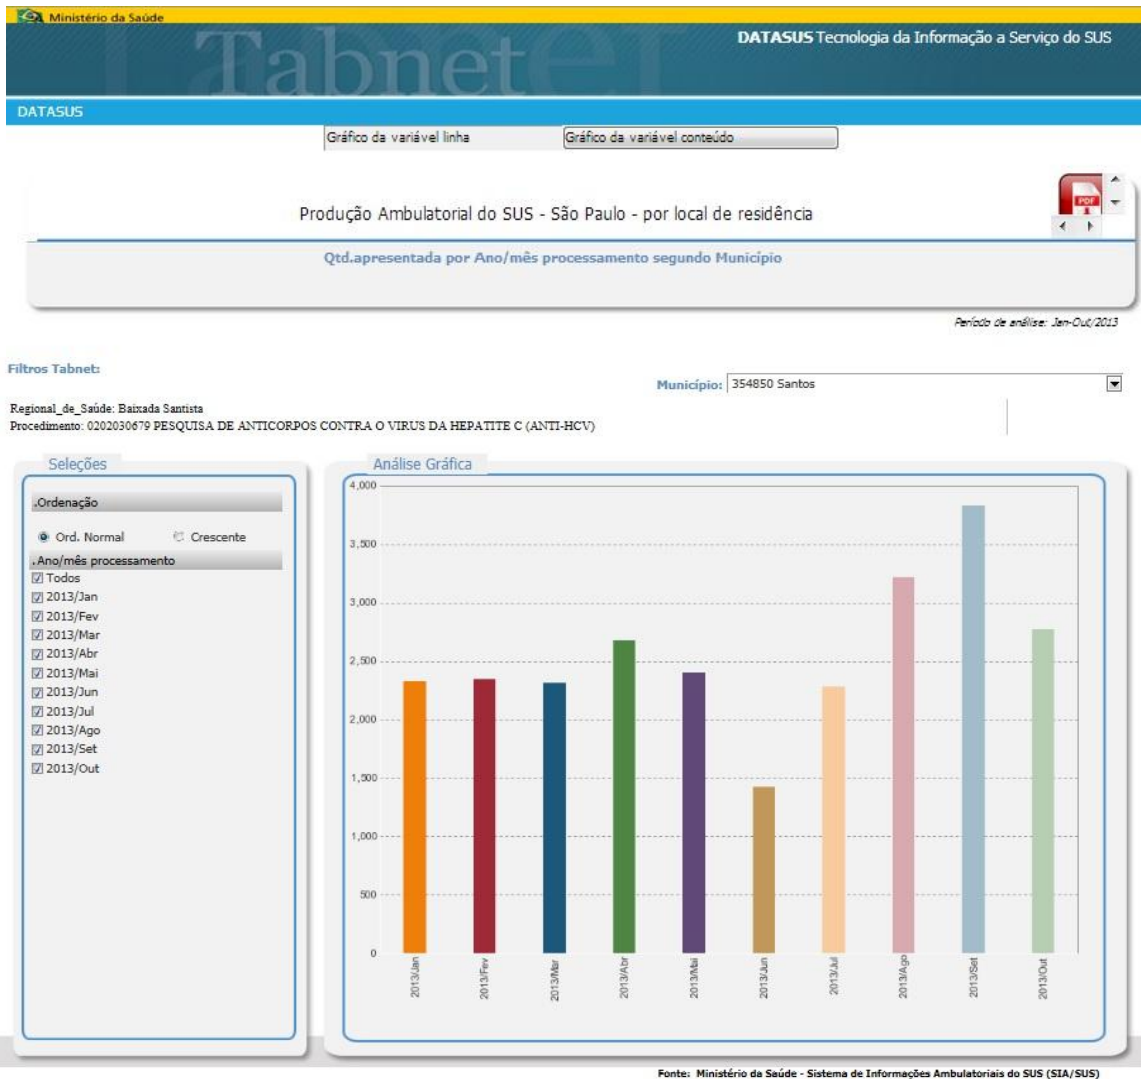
Ministério da Saúde

Tabnet

DATASUS Tecnologia da Informação a Serviço do SUS

DATASUS

Gráfico da variável linha

Gráfico da variável conteúdo

Produção Ambulatorial do SUS - São Paulo - por local de residência

Qtd.apresentada por Ano/mês processamento segundo Município

Período de análise: Jan-Out/2013

Filtros Tabnet:

Município: 354850 Santos

Regional_de_Saúde: Baixada Santista
Procedimento: 0202030679 PESQUISA DE ANTICORPOS CONTRA O VIRUS DA HEPATITE C (ANTI-HCV)

Seleções

.Ordenação

Ord. Normal Crescente

. Ano/mês processamento
Todos
2013/Jan
2013/Fev
2013/Mar
2013/Abr
2013/Mai
2013/Jun
2013/Jul
2013/Ago
2013/Set
2013/Out

Análise Gráfica

4,000
3,500
3,000
2,500
2,000
1,500
1,000
500
0

2013/Jan 2013/Fev 2013/Mar 2013/Abr 2013/Mai 2013/Jun 2013/Jul 2013/Ago 2013/Set 2013/Out

Fonte: Ministério da Saúde - Sistema de Informações Ambulatoriais do SUS (SIA/SUS)